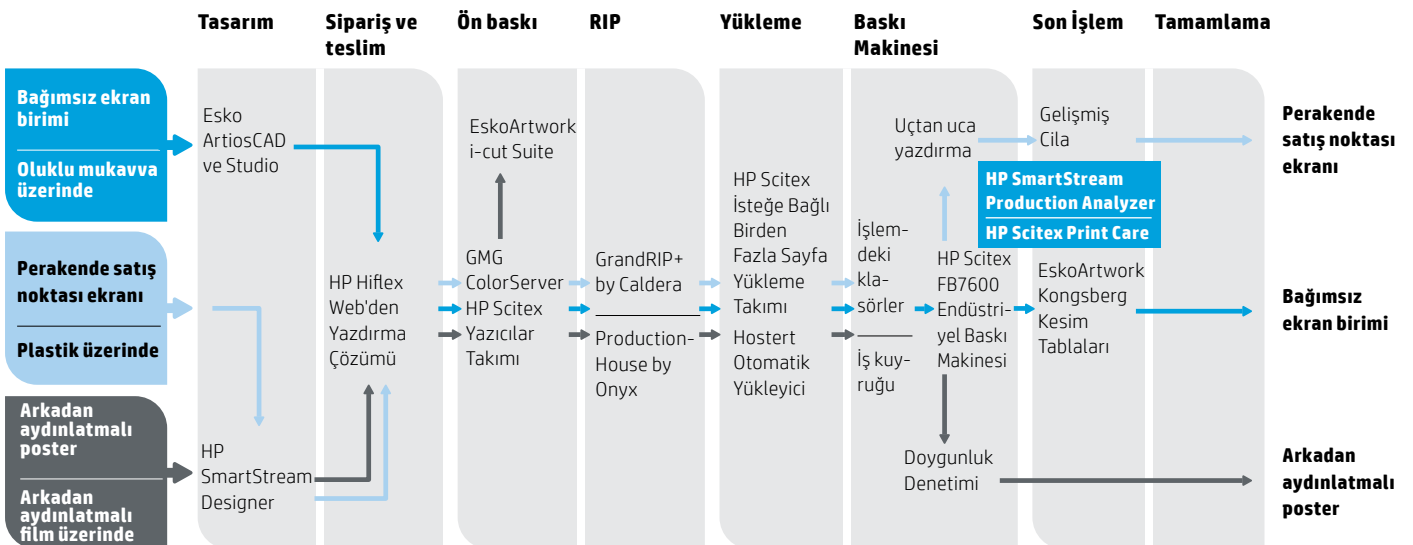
Tasarım

Sipariş ve teslim

Ön baskı

RIP

Yükleme

Baskı Makinesi

Son İşlem

Tamamlama

Bağımsız ekran birimi

Oluklu mukavva üzerinde

Perakende satış noktası ekranı

Plastik üzerinde

Arkadan aydınlatmalı poster

Arkadan aydınlatmalı film üzerinde

Esko ArtiosCAD ve Studio

HP SmartStream Designer

HP Hiflex Web'den Yazdırma Çözümü

EskoArtwork i-cut Suite

GMG ColorServer

HP Scitex Yazıcılar Takımı

GrandRIP+ by Caldera

ProductionHouse by Onyx

HP Scitex İsteğe Bağlı Birden Fazla Sayfa Yükleme Takımı

Hostert Otomatik Yükleyici

İşlemdeki klasörler

İş kuyruğu

Uçtan uca yazdırma

HP Scitex FB7600 Endüstriyel Baskı Makinesi

Doygunluk Denetimi

Gelişmiş Cila

HP SmartStream Production Analyzer

HP Scitex Print Care

EskoArtwork Kongsberg Kesim Tablaları

Perakende satış noktası ekranı

Bağımsız ekran birimi

Arkadan aydınlatmalı poster